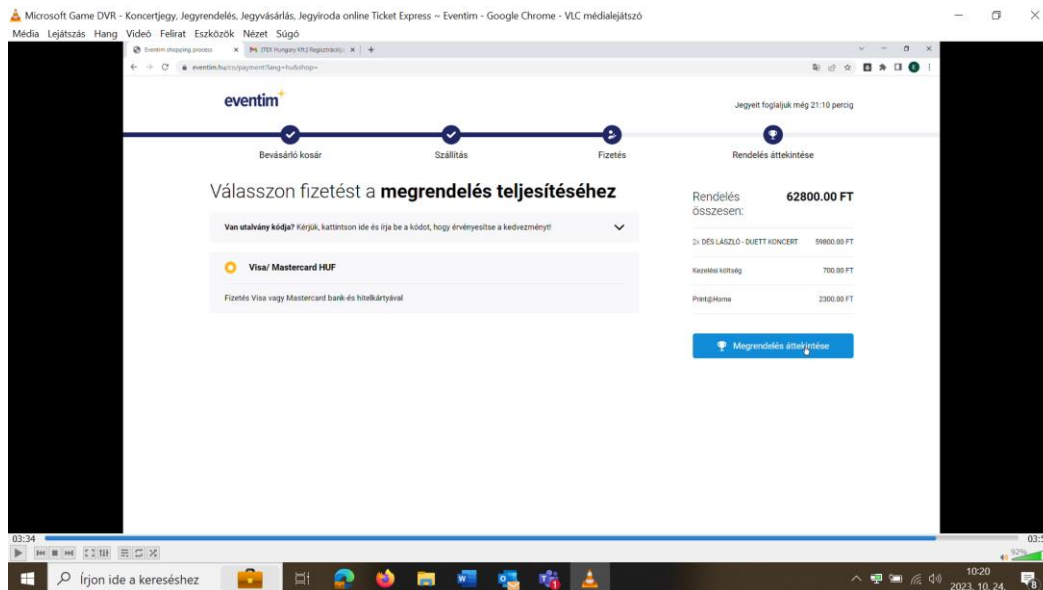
Microsoft Game DVR - Koncertjegy, Jegyrendelés, Jegyvásárlás, Jegyiroda online Ticket Express ~ Eventim - Google Chrome - VLC médialejátszó
Média Lejátszás Hang Videó Felirat Eszközök Nézet Súgó

Eventim shopping process
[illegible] Hungary Kft.| Regisztrációja
eventim.hu/cs/payment?lang=hu&shop=

eventim
Jegyeit foglaljuk még 21:10 percig

Bevásárló kosár
Szállítás
Fizetés
Rendelés áttekintése

Válasszon fizetést a **megrendelés teljesítéséhez**

**Van utalvány kódja?** Kérjük, kattintson ide és írja be a kódot, hogy érvényesítse a kedvezményt!

Visa/ Mastercard HUF

Fizetés Visa vagy Mastercard bank-és hitelkártyával

Rendelés összesen:
62800.00 FT

2x DÉS LÁSZLÓ - DUETT KONCERT 59800.00 FT
Kezelési költség 700.00 FT
Print@Home 2300.00 FT

Megrendelés áttekintése

03:34
03:5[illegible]
92%

Írjon ide a kereséshez
10:20
2023. 10. 24.
8